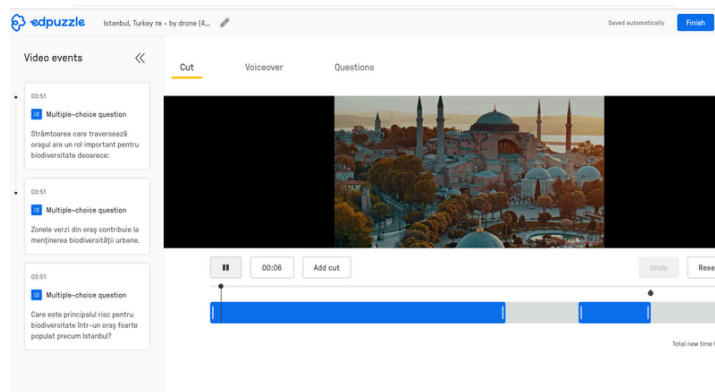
edpuzzle Istanbul, Turkey 🇹🇷 - by drone [4...

Saved automatically Finish

Video events

03:51
Multiple-choice question
Strâmtoarea care traversează orașul are un rol important pentru biodiversitate deoarece:

03:51
Multiple-choice question
Zonele verzi din oraș contribuie la menținerea biodiversității urbane.

03:51
Multiple-choice question
Care este principalul risc pentru biodiversitate într-un oraș foarte populat precum Istanbul?

Cut Voiceover Questions

00:06 Add cut

Undo Rese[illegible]

Total new time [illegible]